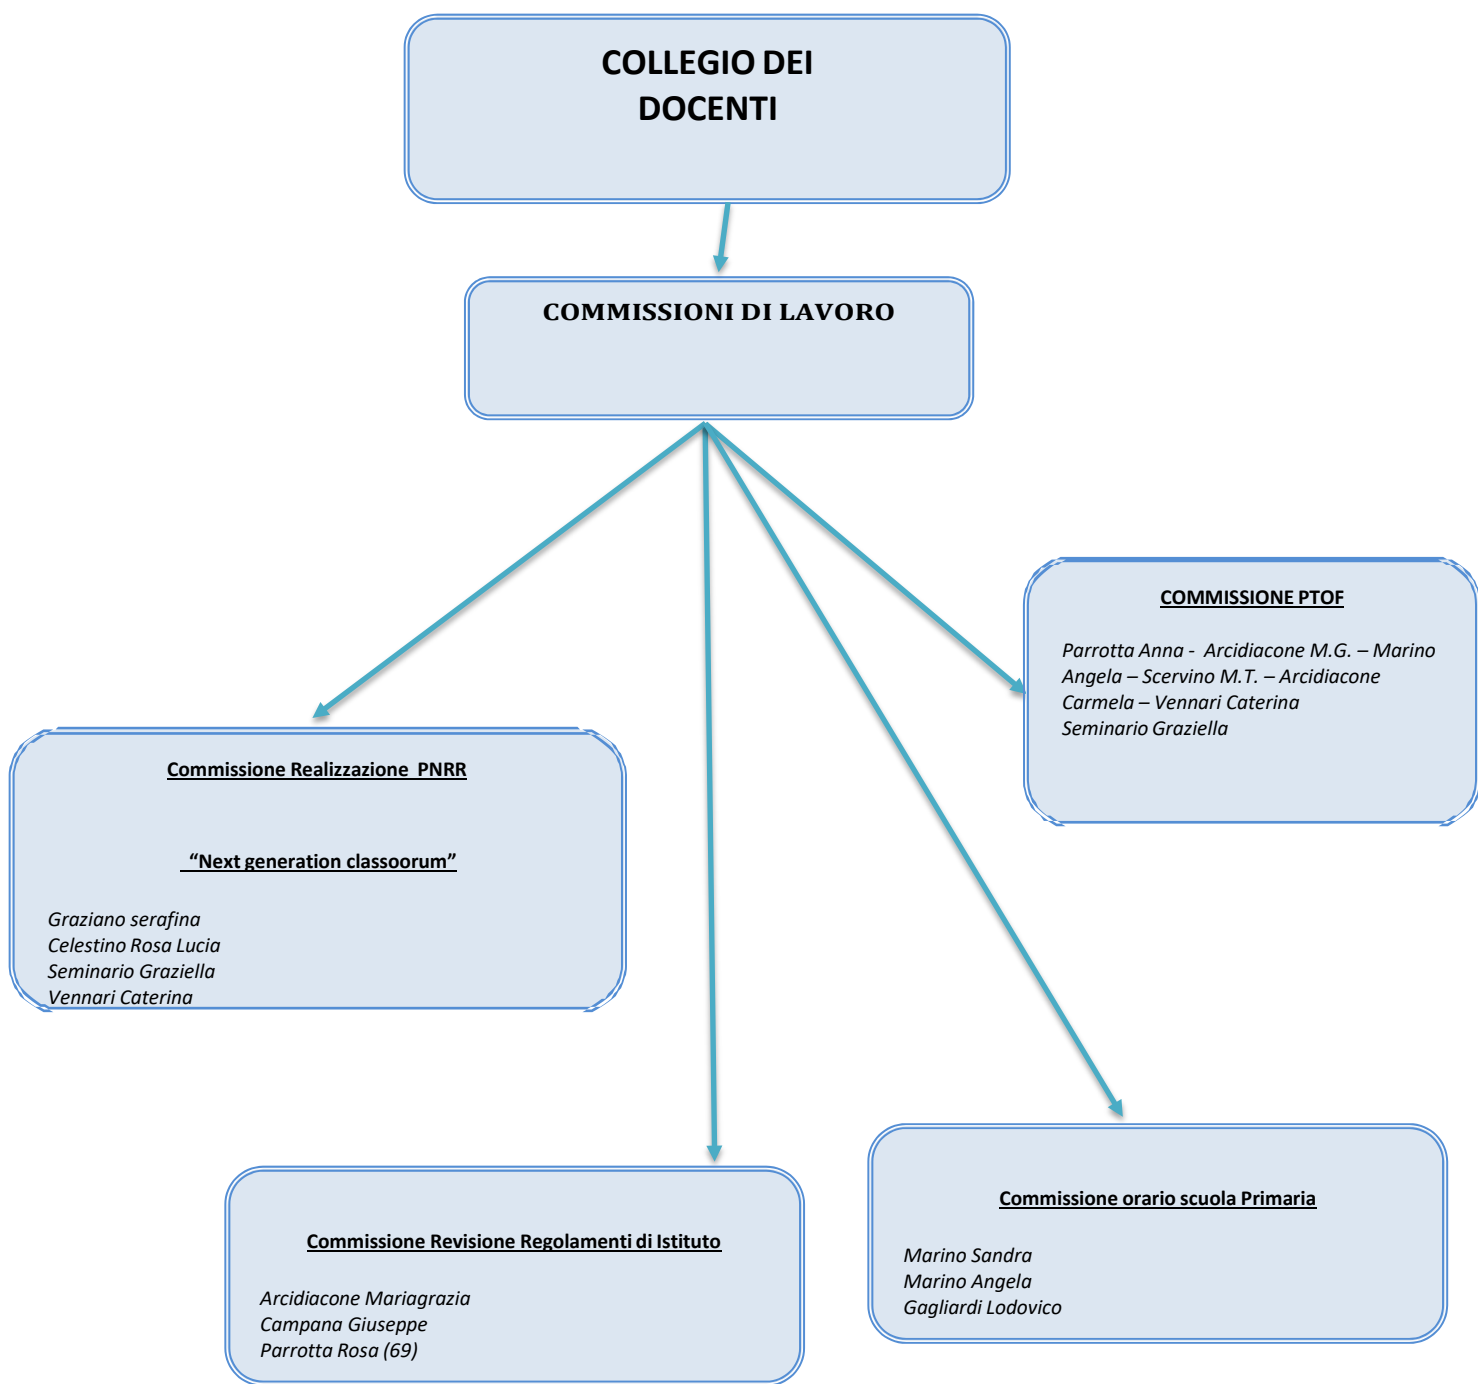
COLLEGIO DEI DOCENTI

COMMISSIONI DI LAVORO

COMMISSIONE PTOF

Parrotta Anna - Arcidiacone M.G. – Marino Angela – Scervino M.T. – Arcidiacone Carmela – Vennari Caterina
Seminario Graziella

Commissione Realizzazione PNRR

“Next generation classoorum”

Graziano serafina
Celestino Rosa Lucia
Seminario Graziella
Vennari Caterina

Commissione Revisione Regolamenti di Istituto

Arcidiacone Mariagrazia
Campana Giuseppe
Parrotta Rosa (69)

Commissione orario scuola Primaria

Marino Sandra
Marino Angela
Gagliardi Lodovico